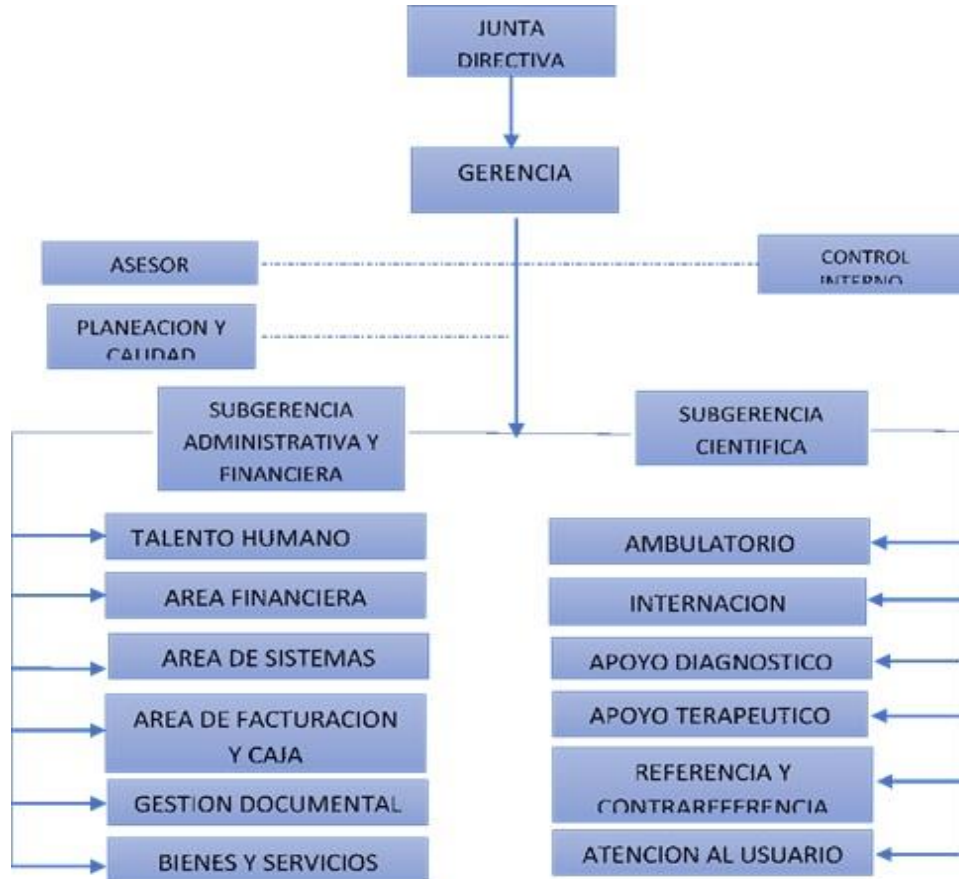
JUNTA DIRECTIVA

GERENCIA

ASESOR

CONTROL INTERNO

PLANEACION Y CALIDAD

SUBGERENCIA ADMINISTRATIVA Y FINANCIERA

SUBGERENCIA CIENTIFICA

TALENTO HUMANO

AREA FINANCIERA

AREA DE SISTEMAS

AREA DE FACTURACION Y CAJA

GESTION DOCUMENTAL

BIENES Y SERVICIOS

AMBULATORIO

INTERNACION

APOYO DIAGNOSTICO

APOYO TERAPEUTICO

REFERENCIA Y CONTRAREFERENCIA

ATENCION AL USUARIO